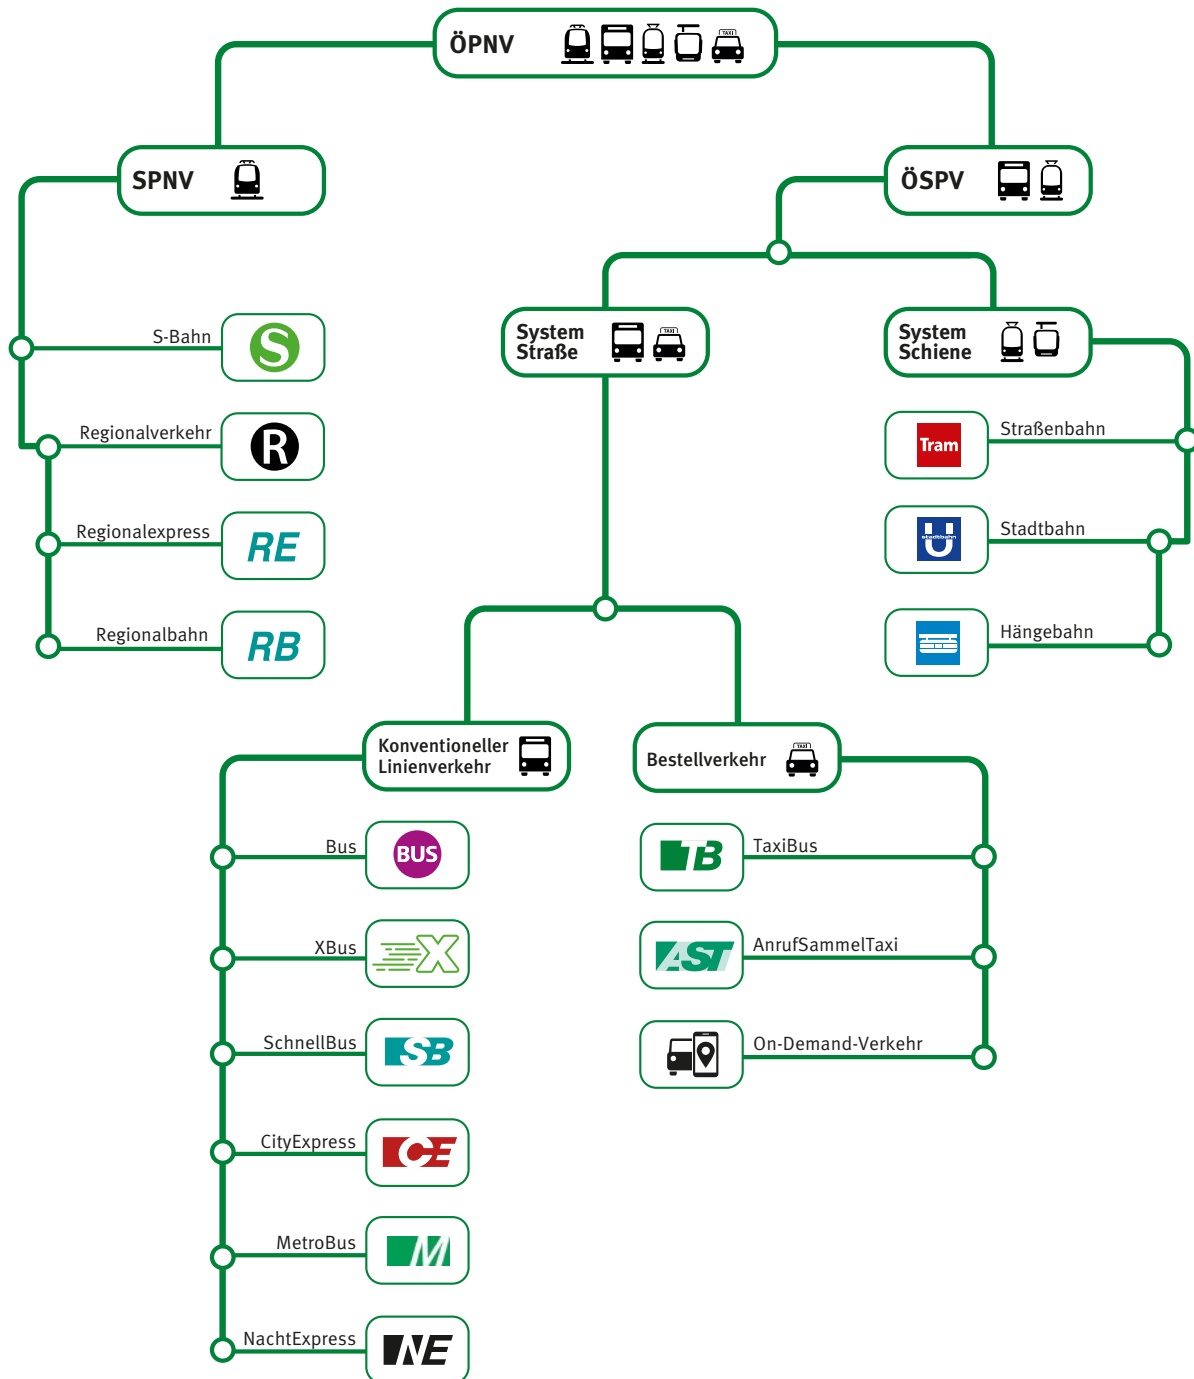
ÖPNV

SPNV

ÖSPV

S-Bahn
S

Regionalverkehr
R

Regionalexpress
RE

Regionalbahn
RB

System Straße

System Schiene

Tram
Straßenbahn

Stadtbahn

Hängebahn

Konventioneller Linienverkehr

Bestellverkehr

Bus
BUS

XBus
X

SchnellBus
SB

CityExpress
CE

MetroBus
M

NachtExpress
NE

TB
TaxiBus

AST
AnrufSammelTaxi

On-Demand-Verkehr